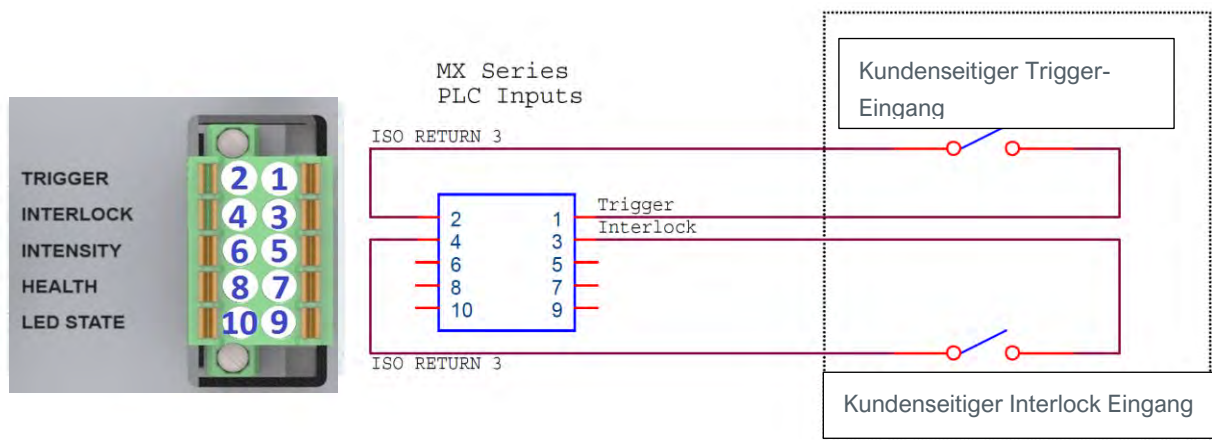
TRIGGER
INTERLOCK
INTENSITY
HEALTH
LED STATE

2 1
4 3
6 5
8 7
10 9

MX Series
PLC Inputs

ISO RETURN 3

2 1
4 3
6 5
8 7
10 9

Trigger
Interlock

ISO RETURN 3

Kundenseitiger Trigger-Eingang

Kundenseitiger Interlock Eingang